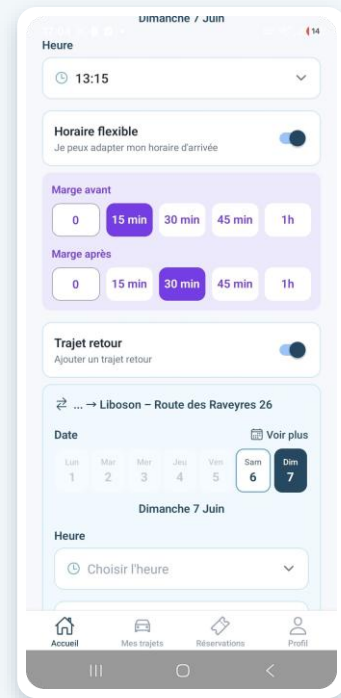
Dimanche 7 Juin

Heure

13:15

Horaire flexible
Je peux adapter mon horaire d'arrivée

Marge avant

0 | 15 min | 30 min | 45 min | 1h

Marge après

0 | 15 min | 30 min | 45 min | 1h

Trajet retour
Ajouter un trajet retour

... → Liboson – Route des Raveyres 26

Date

Voir plus

Lun 1 | Mar 2 | Mer 3 | Jeu 4 | Ven 5 | Sam 6 | Dim 7

Dimanche 7 Juin

Heure

Choisir l'heure

Accueil | Mes trajets | Réservations | Profil